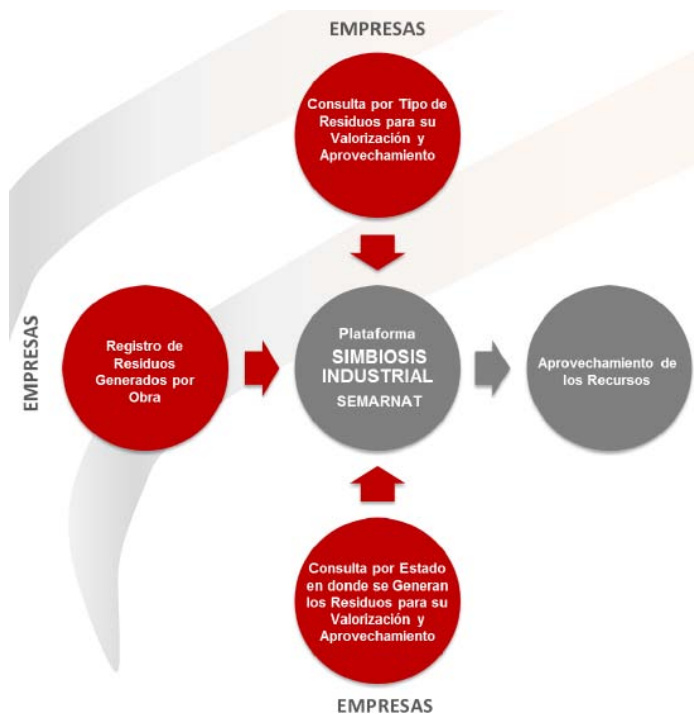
EMPRESAS

Consulta por Tipo de Residuos para su Valorización y Aprovechamiento

EMPRESAS

Registro de Residuos Generados por Obra

Plataforma
SIMBIOSIS INDUSTRIAL
SEMARNAT

Aprovechamiento de los Recursos

Consulta por Estado en donde se Generan los Residuos para su Valorización y Aprovechamiento

EMPRESAS